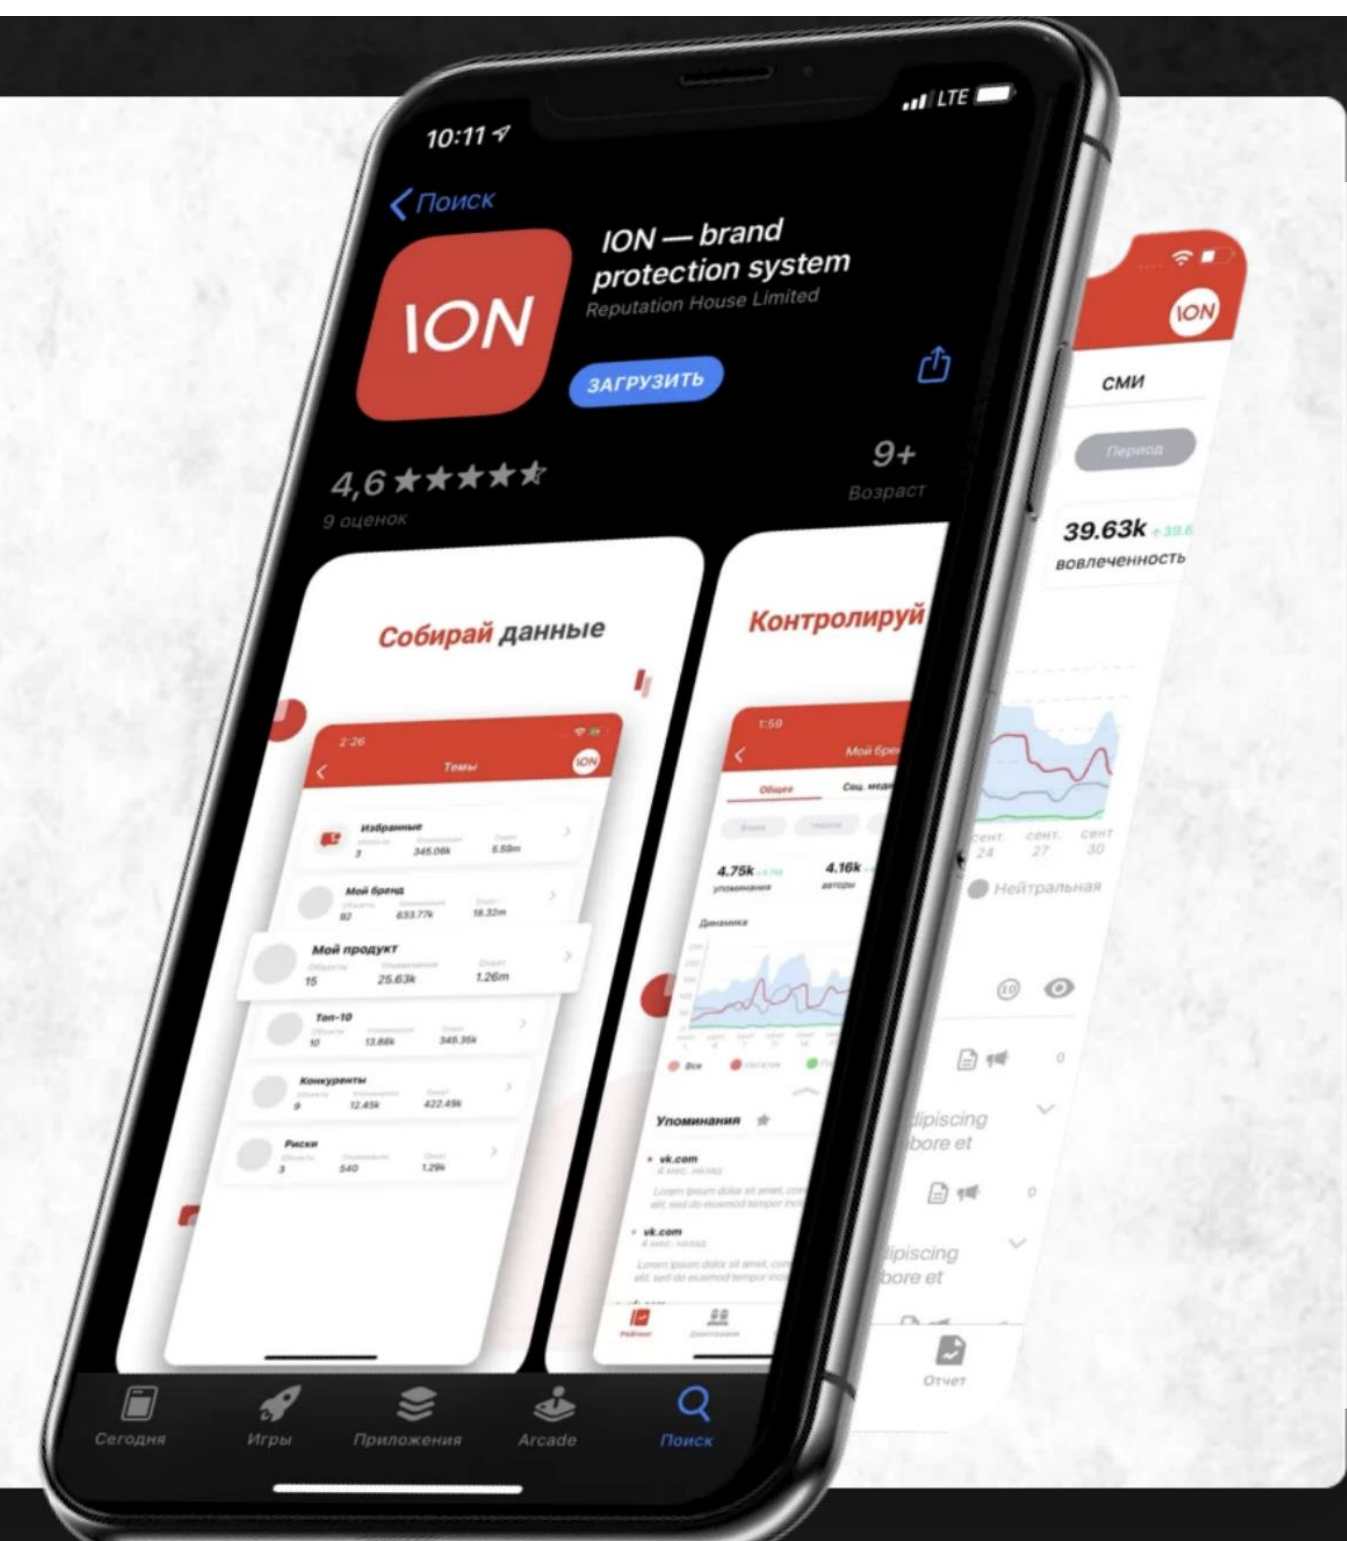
10:11
LTE
Поиск
ION
ION — brand protection system
Reputation House Limited
ЗАГРУЗИТЬ
4,6 ★★★★★
9 оценок
9+
Возраст
Собирай данные
2:26
Темы
ION
Избранные
3
345.06k
5.59m
Мой бренд
82
633.77k
18.32m
Мой продукт
15
25.63k
1.26m
Топ-10
10
13.86k
345.35k
Конкуренты
9
12.45k
422.49k
Риски
3
540
1.29k
Контролируй
1:59
Мой бре
Общее
Соц. меди
4.75k
упоминания
4.16k
авторы
Динамика
Все
Упоминания
vk.com
4 мес. назад
Lorem ipsum dolor sit amet, co elit, sed do eiusmod tempor inc
vk.com
4 мес. назад
Lorem ipsum dolor sit amet, co elit, sed do eiusmod tempor inc
ION
СМИ
Период
39.63k
вовлеченность
сент. 24
сент. 27
сент 30
Нейтральная
dipiscing
bore et
0
dipiscing
bore et
0
Отчет
Сегодня
Игры
Приложения
Arcade
Поиск